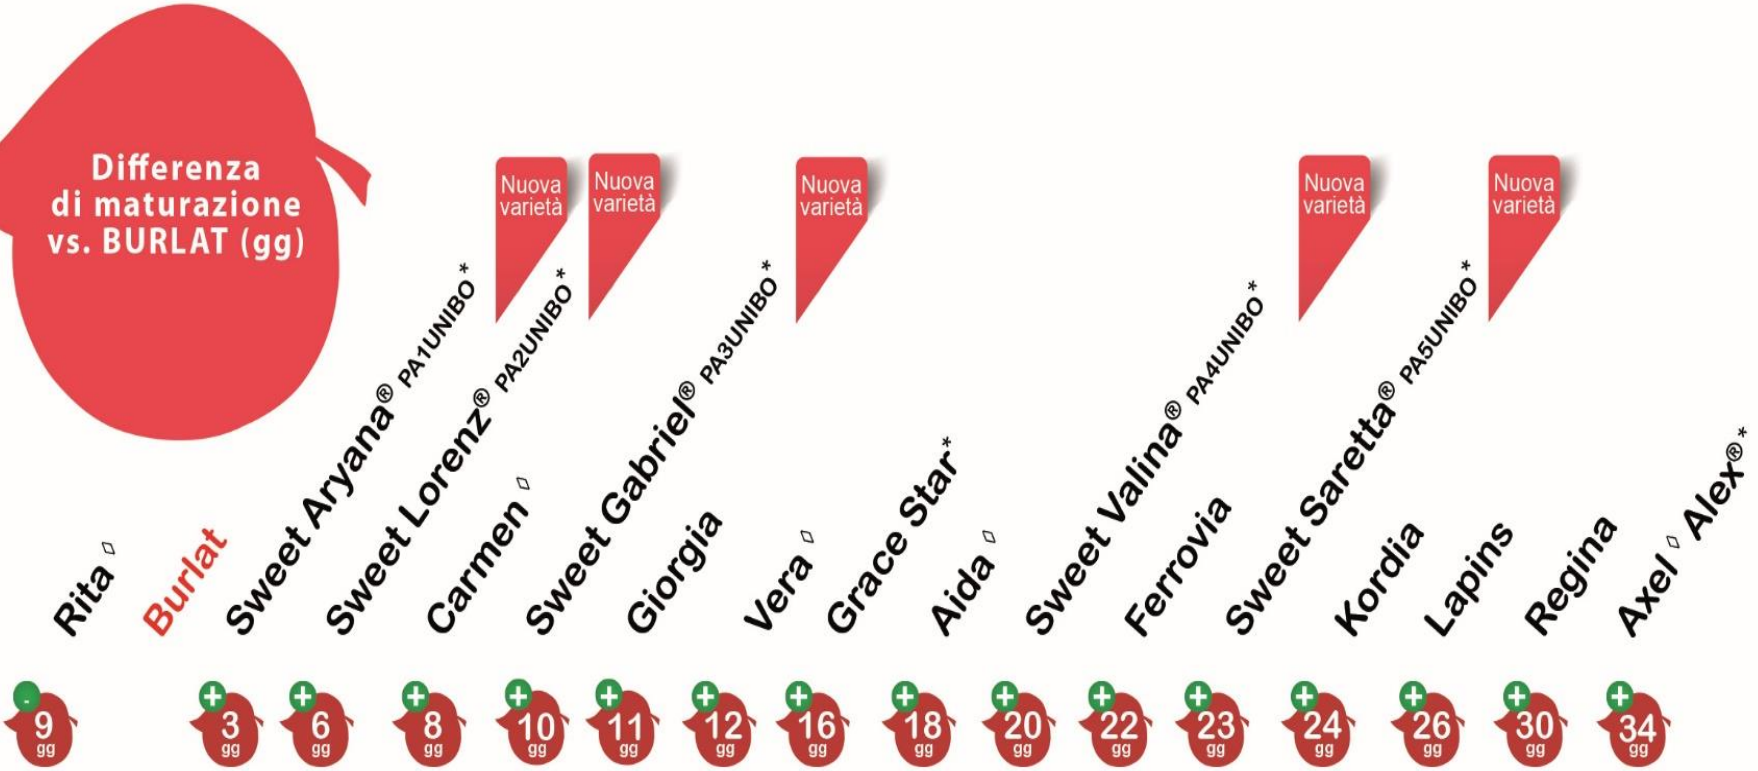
Differenza di maturazione vs. BURLAT (gg)

Nuova varietà
Nuova varietà
Nuova varietà
Nuova varietà
Nuova varietà

Rita ◊
Burlat
Sweet Aryana® PA1UNIBO*
Sweet Lorenz® PA2UNIBO*
Carmen ◊
Sweet Gabriel® PA3UNIBO*
Giorgia
Vera ◊
Grace Star*
Aida ◊
Sweet Valina® PA4UNIBO*
Ferrovia
Sweet Saretta® PA5UNIBO*
Kordia
Lapins
Regina
Axel ◊ Alex®*

- 9 gg
+ 3 gg
+ 6 gg
+ 8 gg
+ 10 gg
+ 11 gg
+ 12 gg
+ 16 gg
+ 18 gg
+ 20 gg
+ 22 gg
+ 23 gg
+ 24 gg
+ 26 gg
+ 30 gg
+ 34 gg